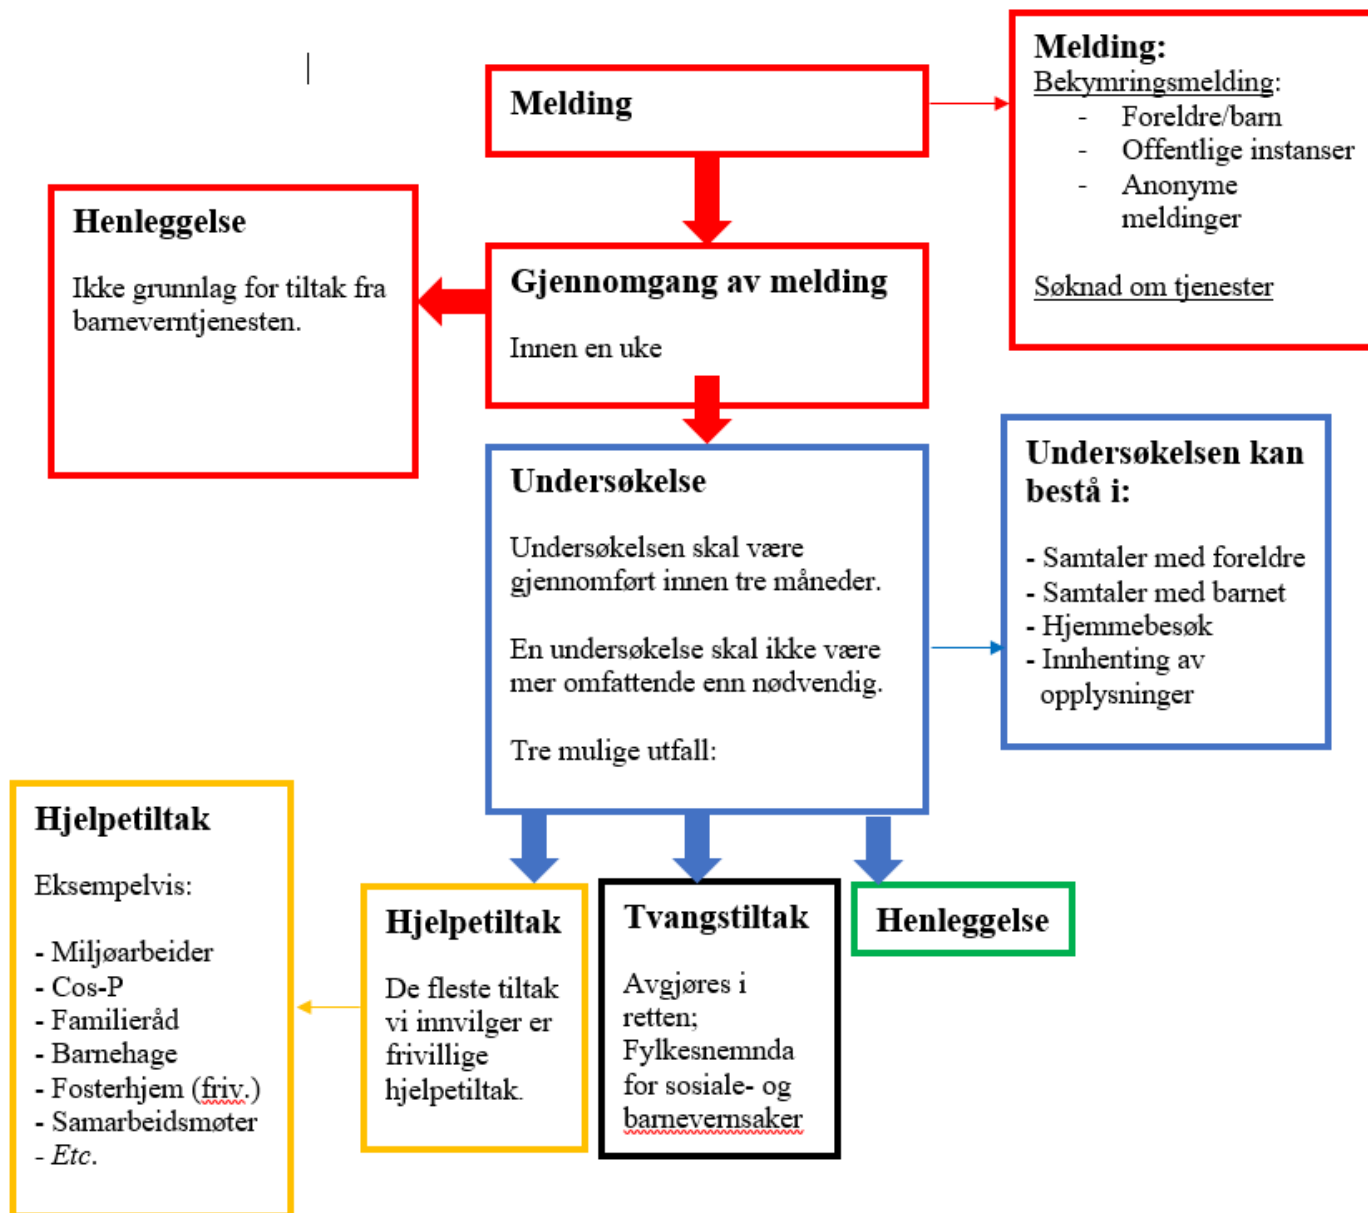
Melding

Melding:
Bekymringsmelding:
- Foreldre/barn
- Offentlige instanser
- Anonyme meldinger

Søknad om tjenester

Henleggelse

Ikke grunnlag for tiltak fra barneverntjenesten.

Gjennomgang av melding

Innen en uke

Undersøkelse

Undersøkelsen skal være gjennomført innen tre måneder.

En undersøkelse skal ikke være mer omfattende enn nødvendig.

Tre mulige utfall:

Undersøkelsen kan bestå i:

- Samtaler med foreldre
- Samtaler med barnet
- Hjemmebesøk
- Innhenting av opplysninger

Hjelpetiltak

Eksempelvis:

- Miljøarbeider
- Cos-P
- Familieråd
- Barnehage
- Fosterhjem (friv.)
- Samarbeidsmøter
- Etc.

Hjelpetiltak

De fleste tiltak vi innvilger er frivillige hjelpetiltak.

Tvangstiltak

Avgjøres i retten; Fylkesnemnda for sosiale- og barnevernsaker

Henleggelse